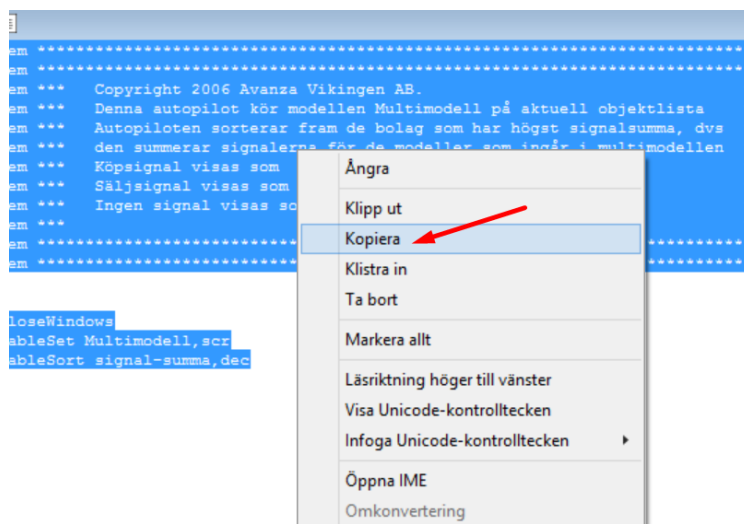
em ***************************************************************************
em ***************************************************************************
em ***   Copyright 2006 Avanza Vikingen AB.
em ***   Denna autopilot kör modellen Multimodell på aktuell objektlista
em ***   Autopiloten sorterar fram de bolag som har högst signalsumma, dvs
em ***   den summerar signalerna för de modeller som ingår i multimodellen
em ***   Köpsignal visas som
em ***   Säljsignal visas som
em ***   Ingen signal visas so
em ***
em ***************************************************************************
em ***************************************************************************

loseWindows
ableSet Multimodell,scr
ableSort signal-summa,dec

Ångra
Klipp ut
Kopiera
Klistra in
Ta bort
Markera allt
Läsriktning höger till vänster
Visa Unicode-kontrolltecken
Infoga Unicode-kontrolltecken
Öppna IME
Omkonvertering